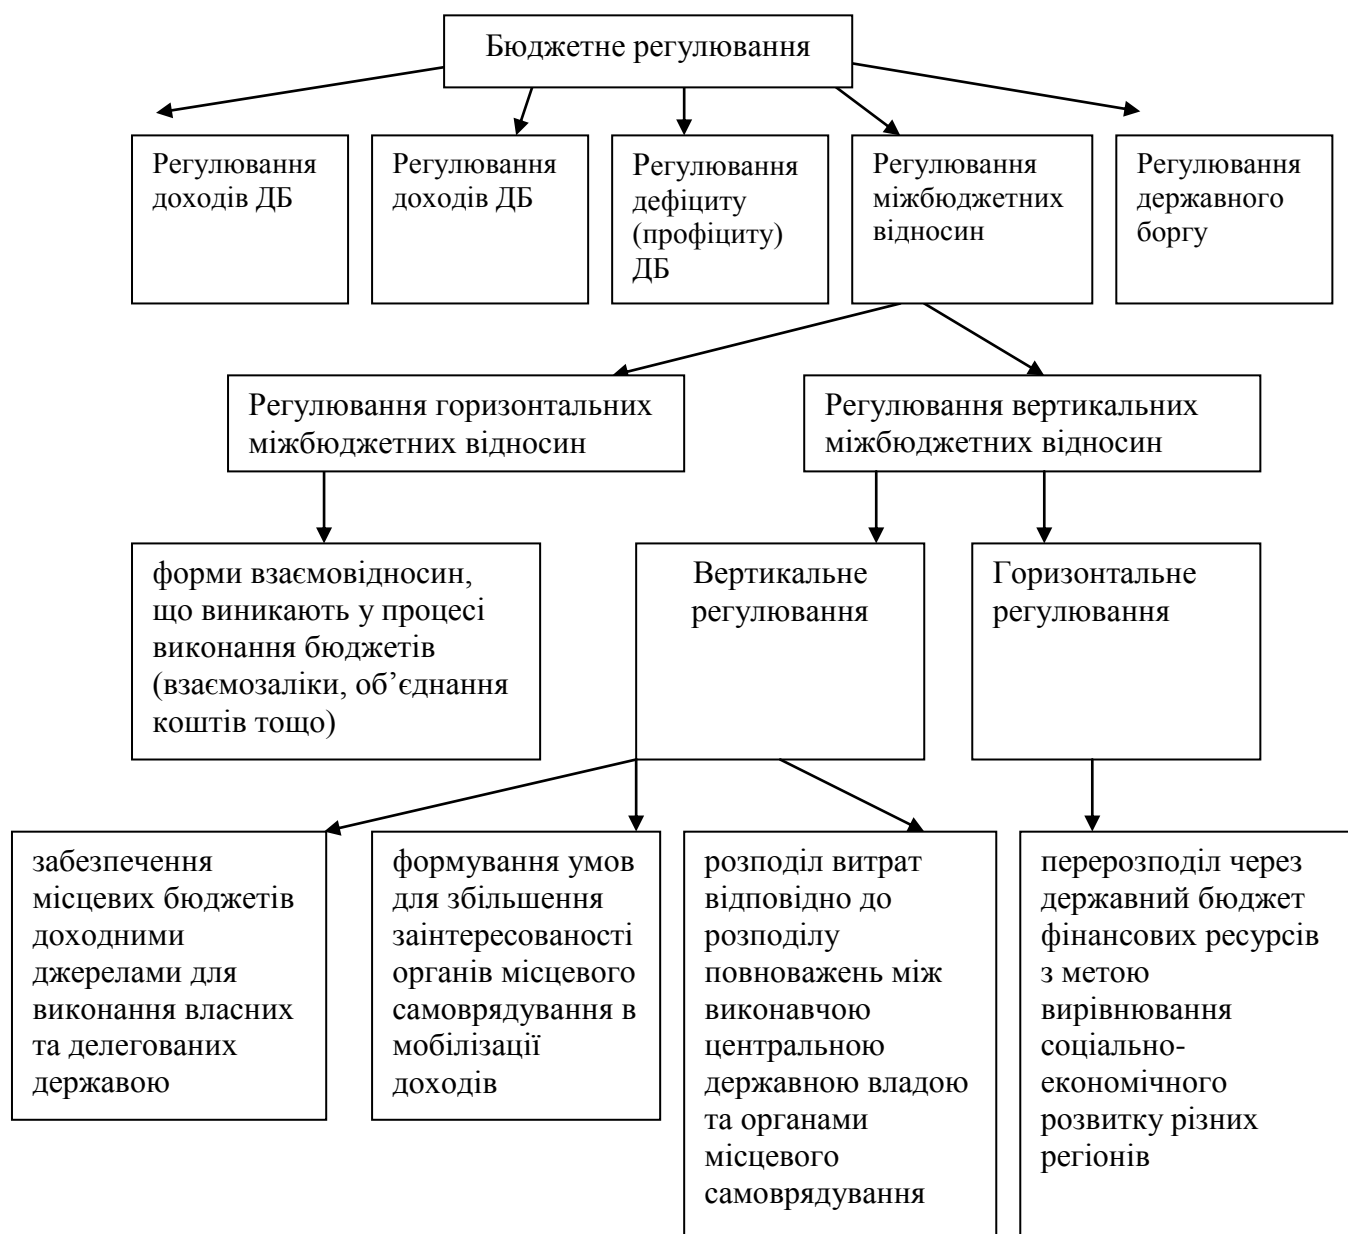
Бюджетне регулювання

Регулювання доходів ДБ

Регулювання доходів ДБ

Регулювання дефіциту (профіциту) ДБ

Регулювання міжбюджетних відносин

Регулювання державного боргу

Регулювання горизонтальних міжбюджетних відносин

Регулювання вертикальних міжбюджетних відносин

форми взаємовідносин, що виникають у процесі виконання бюджетів (взаємозаліки, об’єднання коштів тощо)

Вертикальне регулювання

Горизонтальне регулювання

забезпечення місцевих бюджетів доходними джерелами для виконання власних та делегованих державою

формування умов для збільшення заінтересованості органів місцевого самоврядування в мобілізації доходів

розподіл витрат відповідно до розподілу повноважень між виконавчою центральною державною владою та органами місцевого самоврядування

перерозподіл через державний бюджет фінансових ресурсів з метою вирівнювання соціально-економічного розвитку різних регіонів